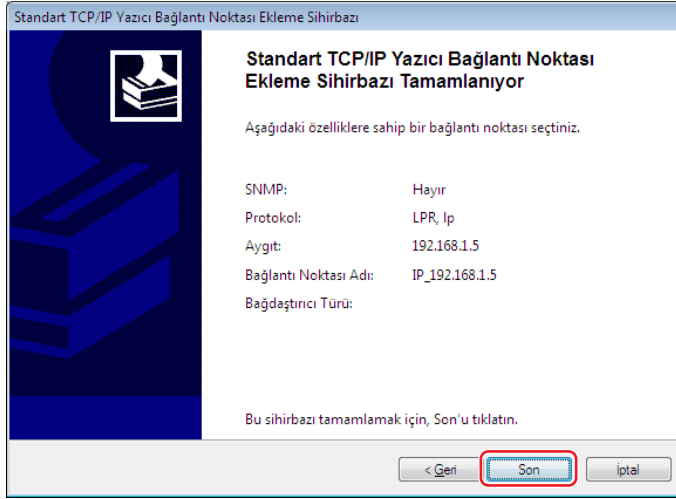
Standart TCP/IP Yazıcı Bağlantı Noktası Ekleme Sihirbazı

Standart TCP/IP Yazıcı Bağlantı Noktası Ekleme Sihirbazı Tamamlanıyor

Aşağıdaki özelliklere sahip bir bağlantı noktası seçtiniz.

| | |
|---|---|
| SNMP: | Hayır |
| Protokol: | LPR, lp |
| Aygıt: | 192.168.1.5 |
| Bağlantı Noktası Adı: | IP_192.168.1.5 |
| Bağdaştırıcı Türü: | |

Bu sihirbazı tamamlamak için, Son'u tıklatın.

< Geri
Son
İptal